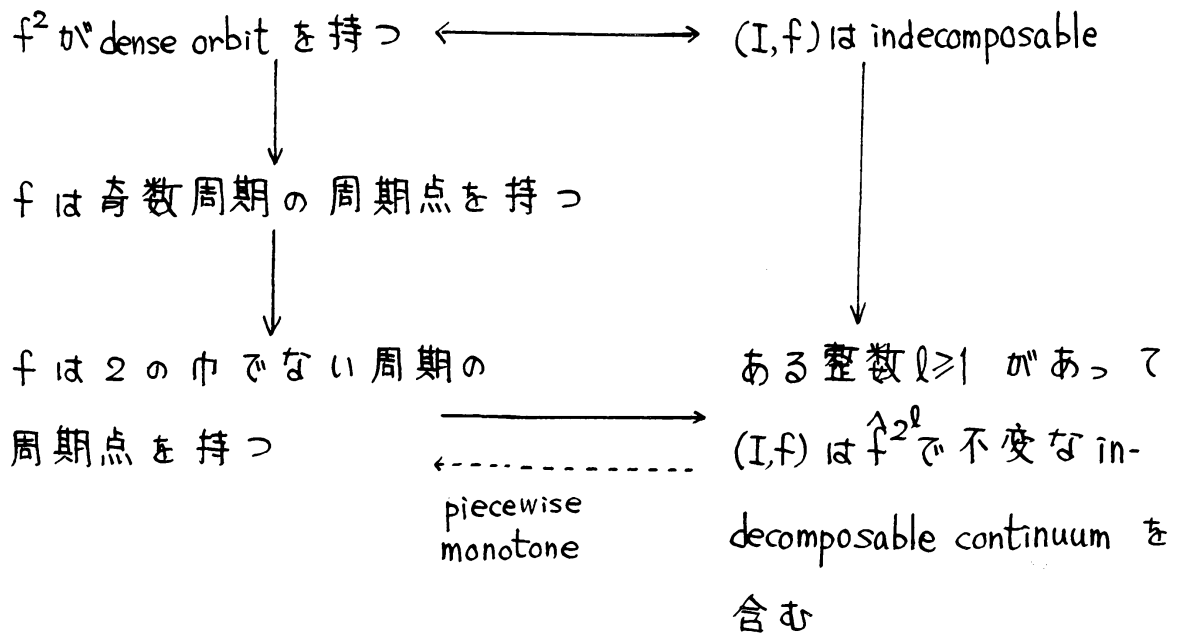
$f^2$ が dense orbit を持つ ⟷ (I,f) は indecomposable

f は奇数周期の周期点を持つ

f は 2 の巾でない周期の周期点を持つ

ある整数 $l \geq 1$ があって (I,f) は $\hat{f}^{2^l}$ で不変な indecomposable continuum を含む

piecewise monotone